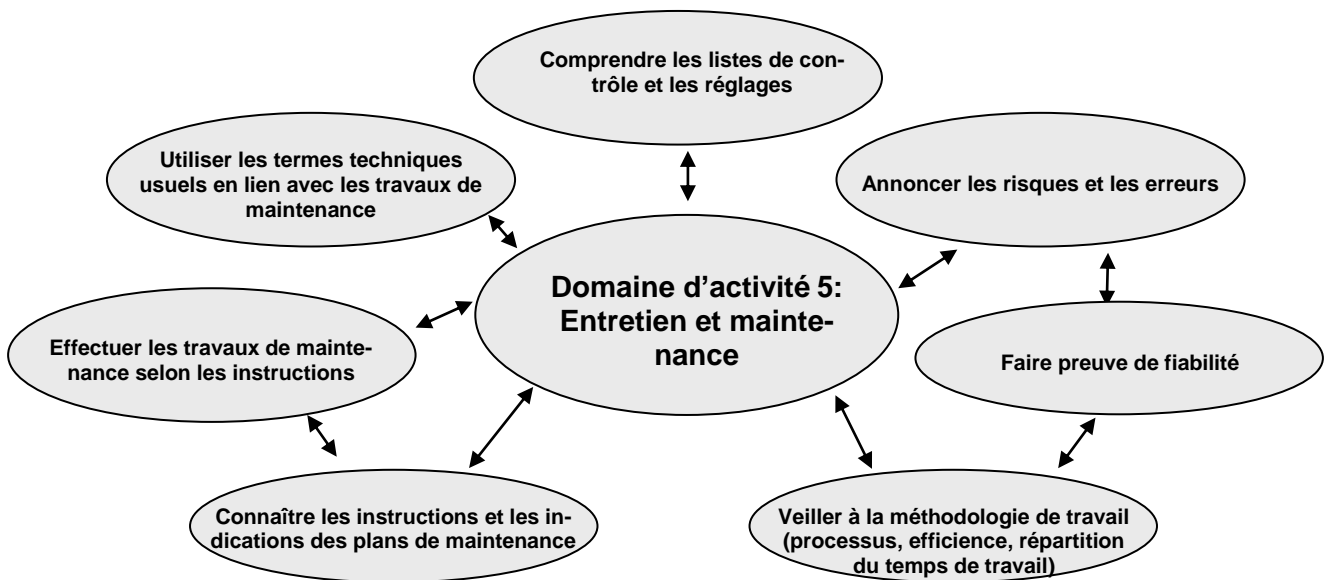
Comprendre les listes de contrôle et les réglages

Utiliser les termes techniques usuels en lien avec les travaux de maintenance

Annoncer les risques et les erreurs

Domaine d'activité 5: Entretien et maintenance

Effectuer les travaux de maintenance selon les instructions

Faire preuve de fiabilité

Connaître les instructions et les indications des plans de maintenance

Veiller à la méthodologie de travail (processus, efficience, répartition du temps de travail)